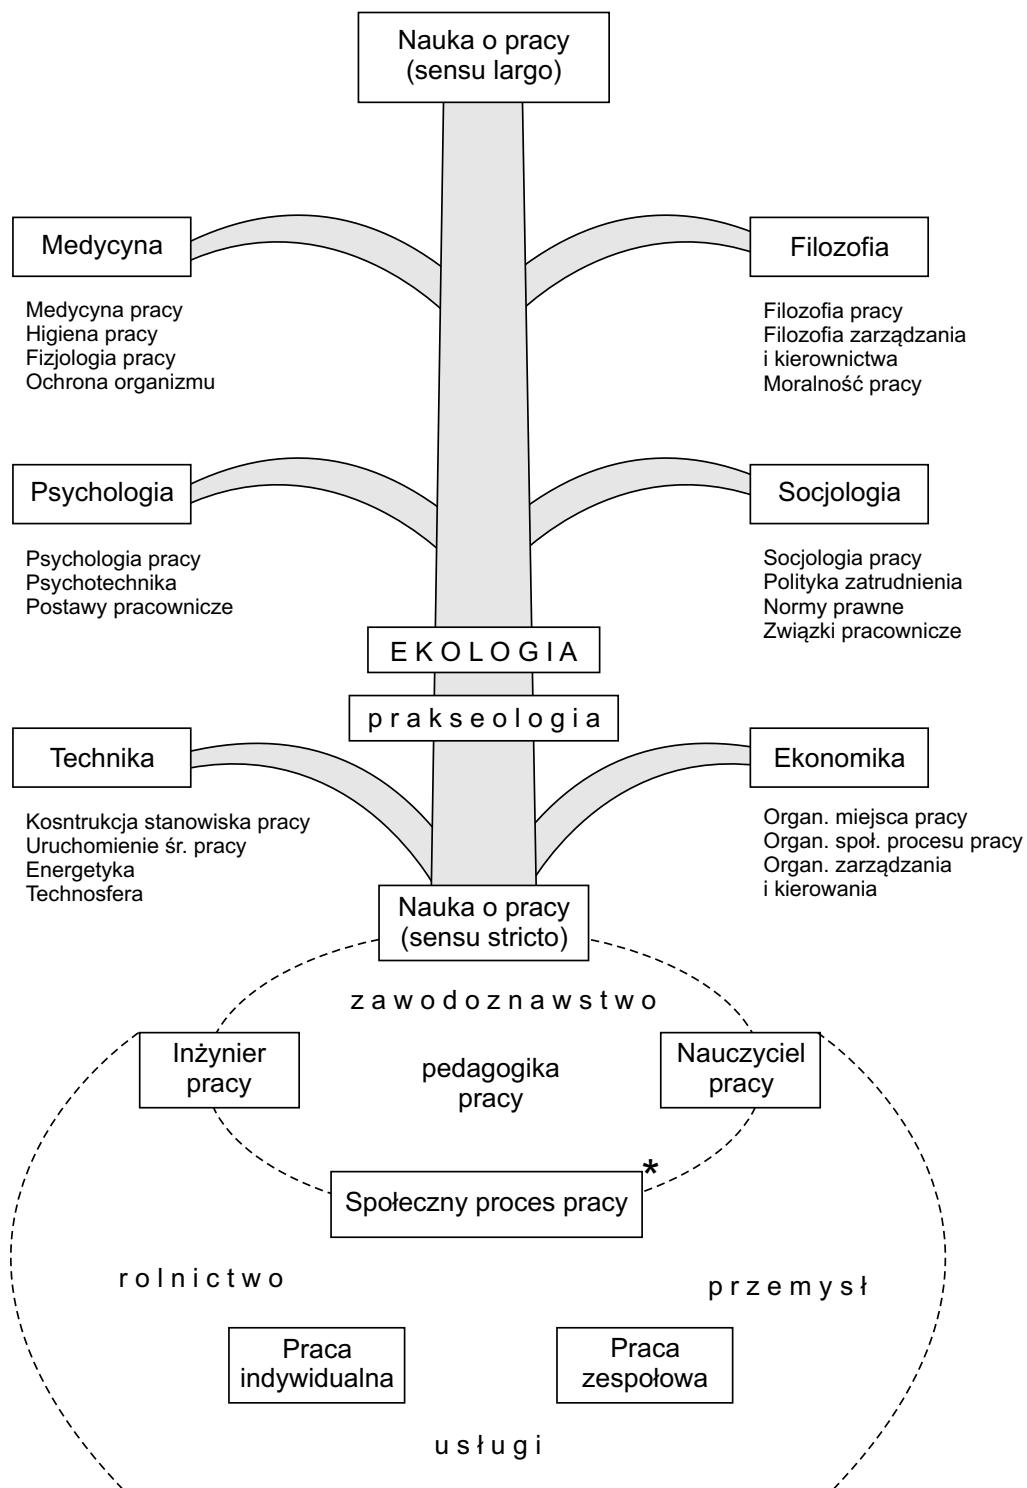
Nauka o pracy
(sensu largo)

Medycyna

Medycyna pracy
Higiena pracy
Fizjologia pracy
Ochrona organizmu

Filozofia

Filozofia pracy
Filozofia zarządzania i kierownictwa
Moralność pracy

Psychologia

Psychologia pracy
Psychotechnika
Postawy pracownicze

Socjologia

Socjologia pracy
Polityka zatrudnienia
Normy prawne
Związki pracownicze

E K O L O G I A

p r a k s e o l o g i a

Technika

Kosntrukcja stanowiska pracy
Uruchomienie śr. pracy
Energetyka
Technosfera

Ekonomika

Organ. miejsca pracy
Organ. społ. procesu pracy
Organ. zarządzania i kierowania

Nauka o pracy
(sensu stricto)

z a w o d o z n a w s t w o

Inżynier pracy

pedagogika pracy

Nauczyciel pracy

Społeczny proces pracy *

r o l n i c t w o

p r z e m y s ł

Praca indywidualna

Praca zespołowa

u s ł u g i